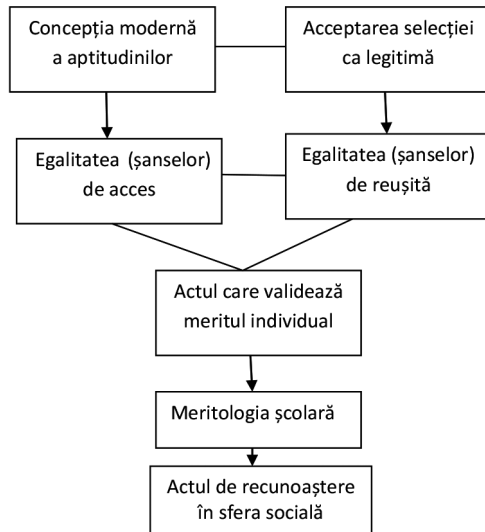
Concepția modernă a aptitudinilor

Acceptarea selecției ca legitimă

Egalitatea (șanselor) de acces

Egalitatea (șanselor) de reușită

Actul care validează meritul individual

Meritologia școlară

Actul de recunoaștere în sfera socială